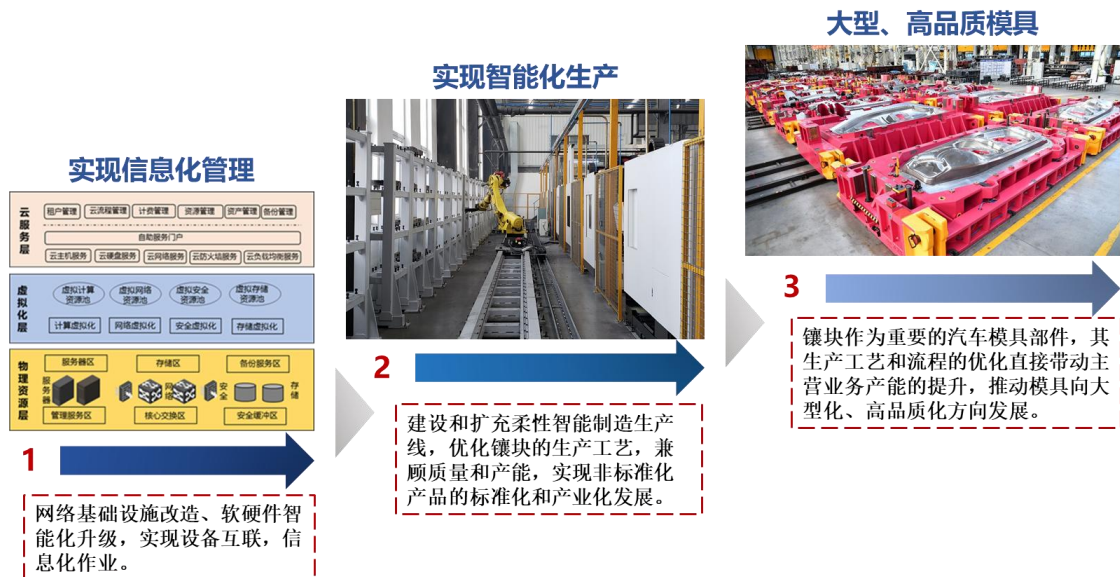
实现信息化管理

云服务层
租户管理 云流程管理 计费管理 资源管理 资产管理 备份管理
自助服务门户
云主机服务 云硬盘服务 云网络服务 云防火墙服务 云负载均衡服务

虚拟化层
虚拟计算资源池 虚拟网络资源池 虚拟安全资源池 虚拟存储资源池
计算虚拟化 网络虚拟化 安全虚拟化 存储虚拟化

物理资源层
服务器区 存储区 备份服务区
服务器 安全 存储
管理服务区 核心交换区 安全缓冲区

1

网络基础设施改造、软硬件智能化升级，实现设备互联，信息化作业。

实现智能化生产

2

建设和扩充柔性智能制造生产线，优化镶块的生产工艺，兼顾质量和产能，实现非标准化产品的标准化和产业化发展。

大型、高品质模具

3

镶块作为重要的汽车模具部件，其生产工艺和流程的优化直接带动主营业务产能的提升，推动模具向大型化、高品质化方向发展。